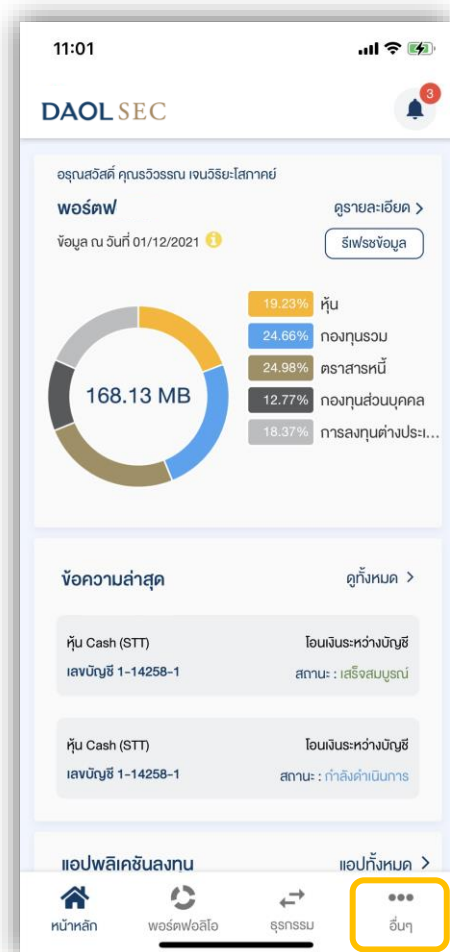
11:01

DAOL SEC

3

อรุณสวัสดิ์ คุณรวิวรรณ เจนวิริยะโสภาคย์

พอร์ตฟ

ดูรายละเอียด >

ข้อมูล ณ วันที่ 01/12/2021

รีเฟรชข้อมูล

168.13 MB

19.23% หุ้น

24.66% กองทุนรวม

24.98% ตราสารหนี้

12.77% กองทุนส่วนบุคคล

18.37% การลงทุนต่างประเ...

ข้อความล่าสุด

ดูทั้งหมด >

หุ้น Cash (STT)

โอนเงินระหว่างบัญชี

เลขบัญชี 1-14258-1

สถานะ : เสร็จสมบูรณ์

หุ้น Cash (STT)

โอนเงินระหว่างบัญชี

เลขบัญชี 1-14258-1

สถานะ : กำลังดำเนินการ

แอปพลิเคชันลงทุน

แอปทั้งหมด >

หน้าหลัก

พอร์ตฟอลิโอ

ธุรกรรม

อื่นๆ